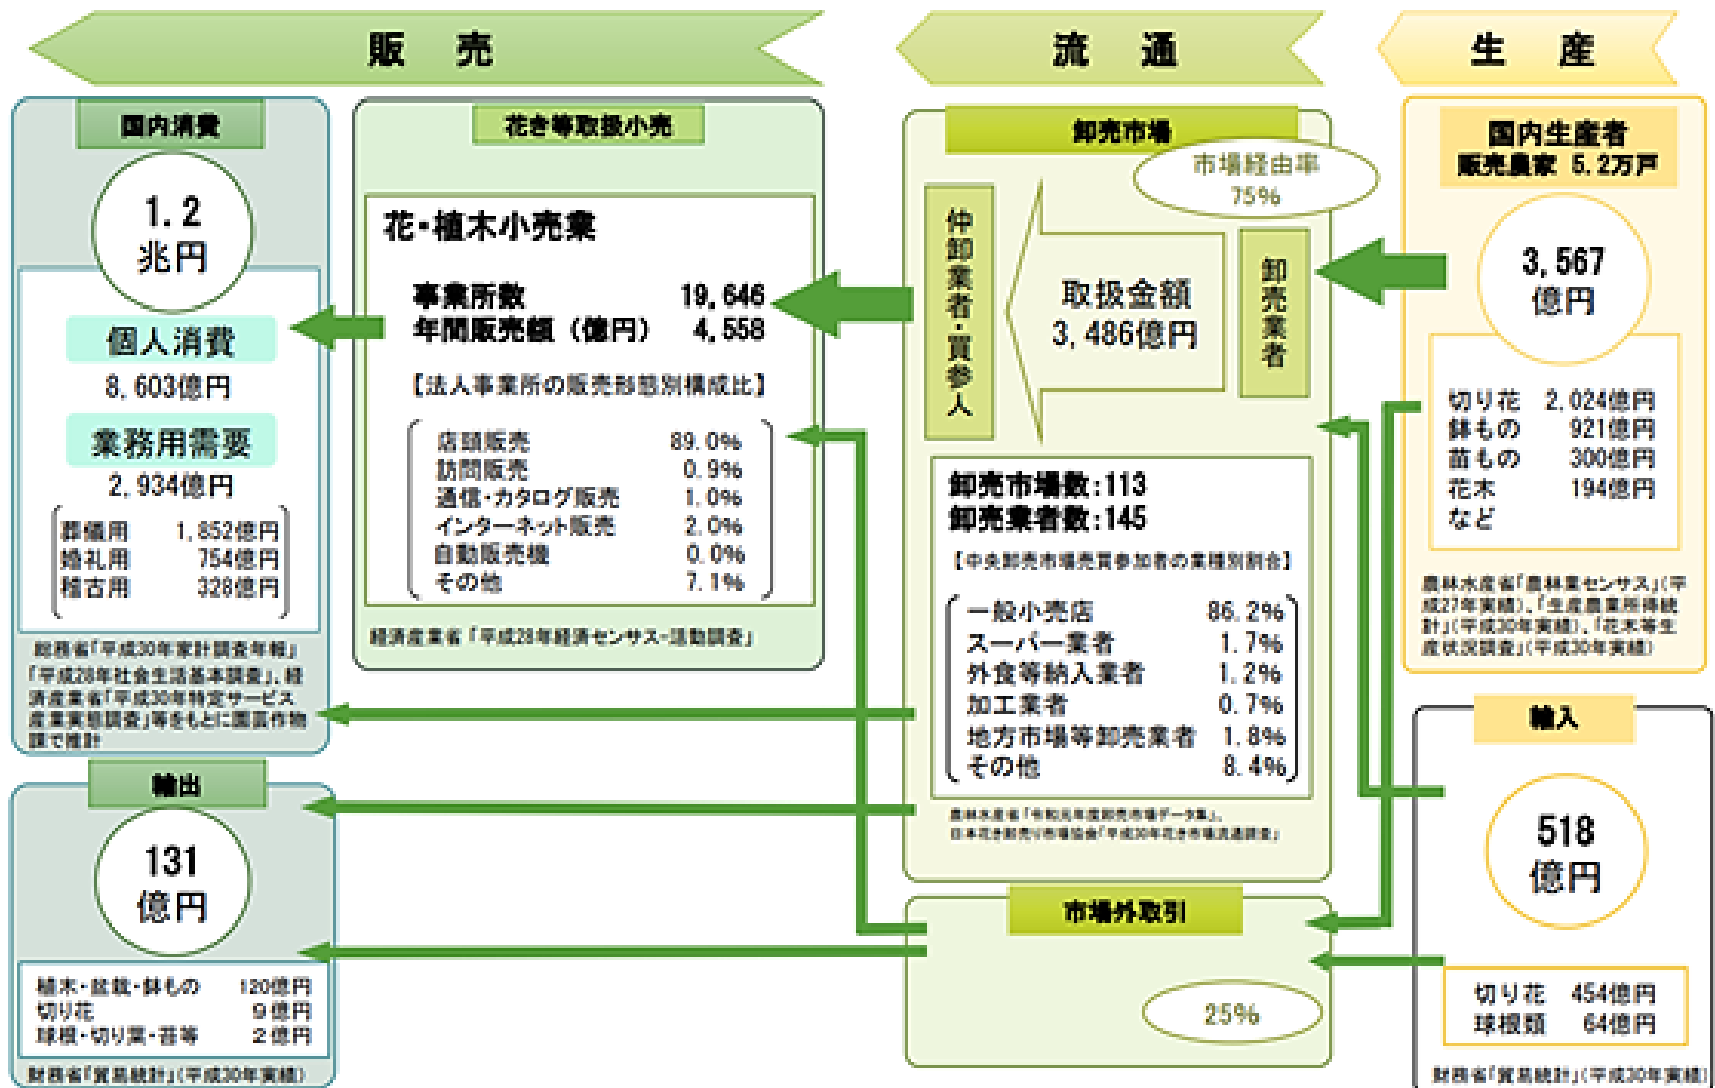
販　売

流　通

生　産

国内消費

1.2
兆円

個人消費
8,603億円

業務用需要
2,934億円

葬儀用　1,852億円
婚礼用　754億円
稽古用　328億円

総務省「平成30年家計調査年報」「平成28年社会生活基本調査」、経済産業省「平成30年特定サービス産業実態調査」等をもとに園芸作物課で推計

花き等取扱小売

花・植木小売業

事業所数　19,646
年間販売額（億円）　4,558

【法人事業所の販売形態別構成比】

| | |
|---|---|
| 店頭販売 | 89.0% |
| 訪問販売 | 0.9% |
| 通信・カタログ販売 | 1.0% |
| インターネット販売 | 2.0% |
| 自動販売機 | 0.0% |
| その他 | 7.1% |

経済産業省「平成28年経済センサス-活動調査」

卸売市場

市場経由率
75%

仲卸業者・買参人

取扱金額
3,486億円

卸売業者

卸売市場数:113
卸売業者数:145

【中央卸売市場売買参加者の業種別割合】

| | |
|---|---|
| 一般小売店 | 86.2% |
| スーパー業者 | 1.7% |
| 外食等納入業者 | 1.2% |
| 加工業者 | 0.7% |
| 地方市場等卸売業者 | 1.8% |
| その他 | 8.4% |

農林水産省「令和元年度卸売市場データ集」、日本花き卸売市場協会「平成30年花き市場流通調査」

国内生産者
販売農家　5.2万戸

3,567
億円

切り花　2,024億円
鉢もの　921億円
苗もの　300億円
花木　194億円
など

農林水産省「農林業センサス」(平成27年実績)、「生産農業所得統計」(平成30年実績)、「花木等生産状況調査」(平成30年実績)

輸出

131
億円

植木・盆栽・鉢もの　120億円
切り花　9億円
球根・切り葉・苔等　2億円

財務省「貿易統計」(平成30年実績)

市場外取引

25%

輸入

518
億円

切り花　454億円
球根類　64億円

財務省「貿易統計」(平成30年実績)